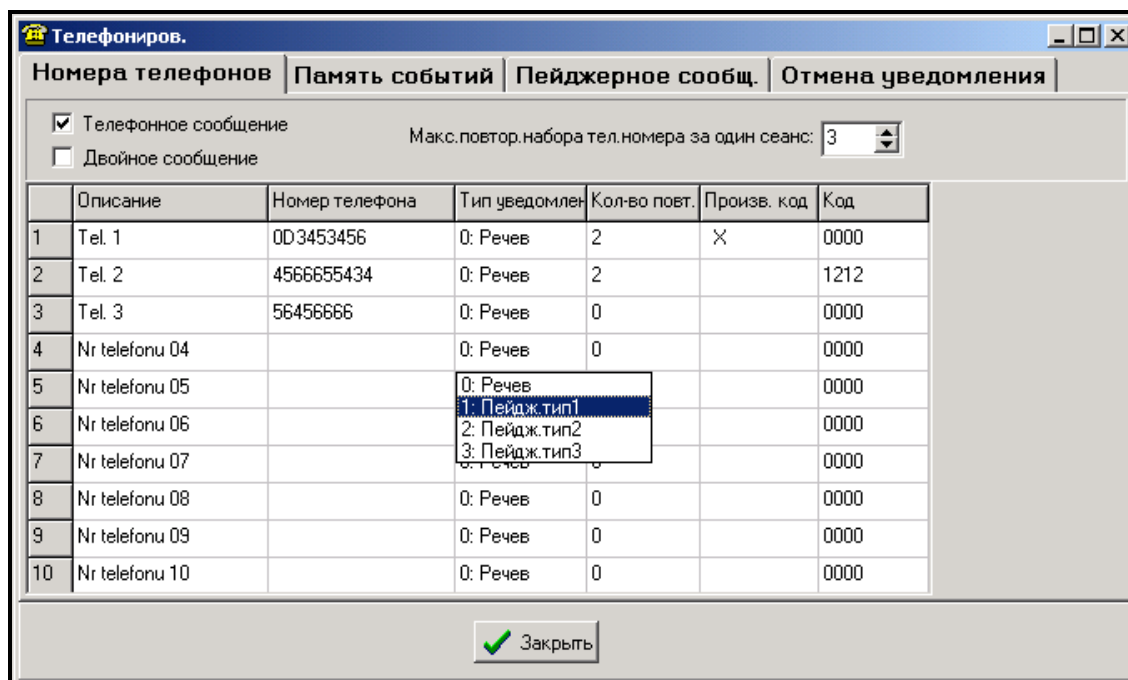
Телефониров.

Номера телефонов | Память событий | Пейджерное сообщ. | Отмена уведомления

☑ Телефонное сообщение
☐ Двойное сообщение

Макс.повтор.набора тел.номера за один сеанс: 3

| | Описание | Номер телефона | Тип уведомлен | Кол-во повт. | Произв. код | Код |
|---|---|---|---|---|---|---|
| 1 | Tel. 1 | 0D3453456 | 0: Речев | 2 | X | 0000 |
| 2 | Tel. 2 | 4566655434 | 0: Речев | 2 | | 1212 |
| 3 | Tel. 3 | 56456666 | 0: Речев | 0 | | 0000 |
| 4 | Nr telefonu 04 | | 0: Речев | 0 | | 0000 |
| 5 | Nr telefonu 05 | | 0: Речев | | | 0000 |
| 6 | Nr telefonu 06 | | 1: Пейдж.тип1 | | | 0000 |
| 7 | Nr telefonu 07 | | 2: Пейдж.тип2 | | | 0000 |
| 8 | Nr telefonu 08 | | 0: Речев | 0 | | 0000 |
| 9 | Nr telefonu 09 | | 0: Речев | 0 | | 0000 |
| 10 | Nr telefonu 10 | | 0: Речев | 0 | | 0000 |

3: Пейдж.тип3

Закрыть